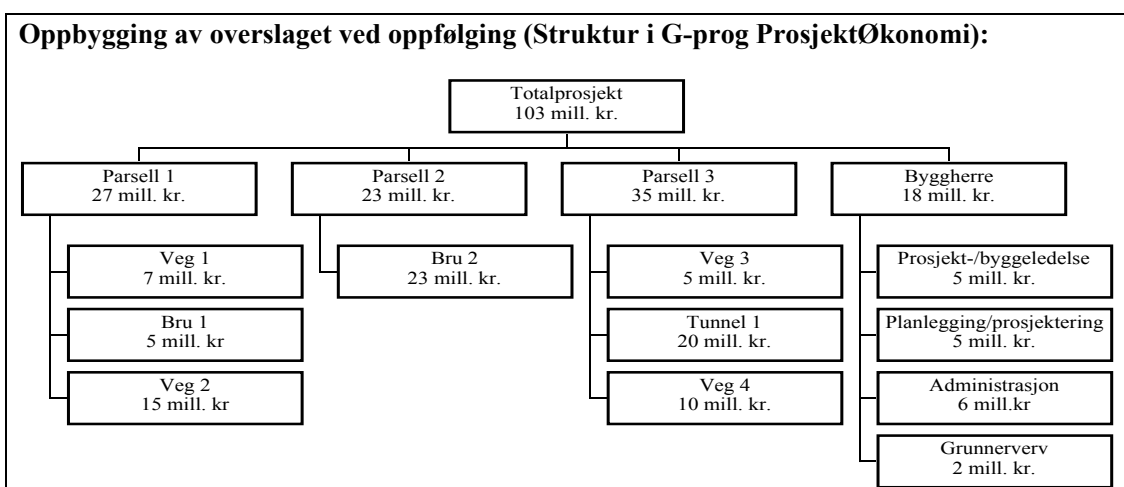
Oppbygging av overslaget ved oppfølging (Struktur i G-prog ProsjektØkonomi):

Totalprosjekt
103 mill. kr.

Parsell 1
27 mill. kr.

Veg 1
7 mill. kr.

Bru 1
5 mill. kr

Veg 2
15 mill. kr

Parsell 2
23 mill. kr.

Bru 2
23 mill. kr.

Parsell 3
35 mill. kr.

Veg 3
5 mill. kr.

Tunnel 1
20 mill. kr.

Veg 4
10 mill. kr.

Byggherre
18 mill. kr.

Prosjekt-/byggeledelse
5 mill. kr.

Planlegging/prosjektering
5 mill. kr.

Administrasjon
6 mill.kr

Grunnerverv
2 mill. kr.